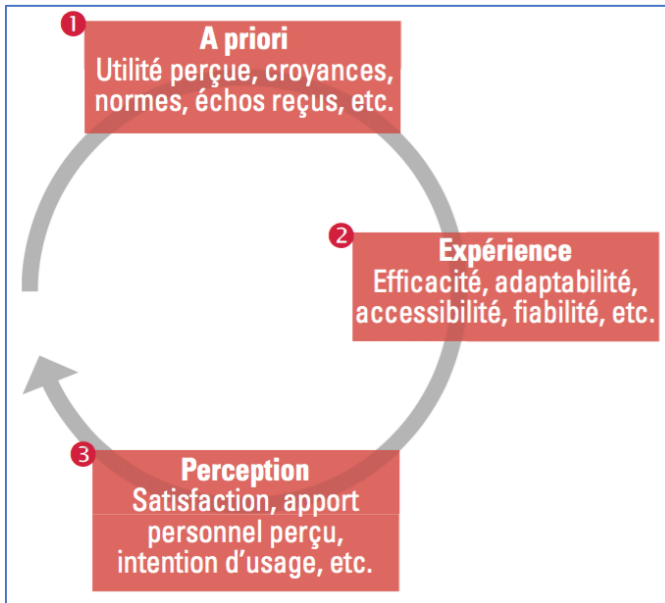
1
A priori
Utilité perçue, croyances, normes, échos reçus, etc.

2
Expérience
Efficacité, adaptabilité, accessibilité, fiabilité, etc.

3
Perception
Satisfaction, apport personnel perçu, intention d'usage, etc.